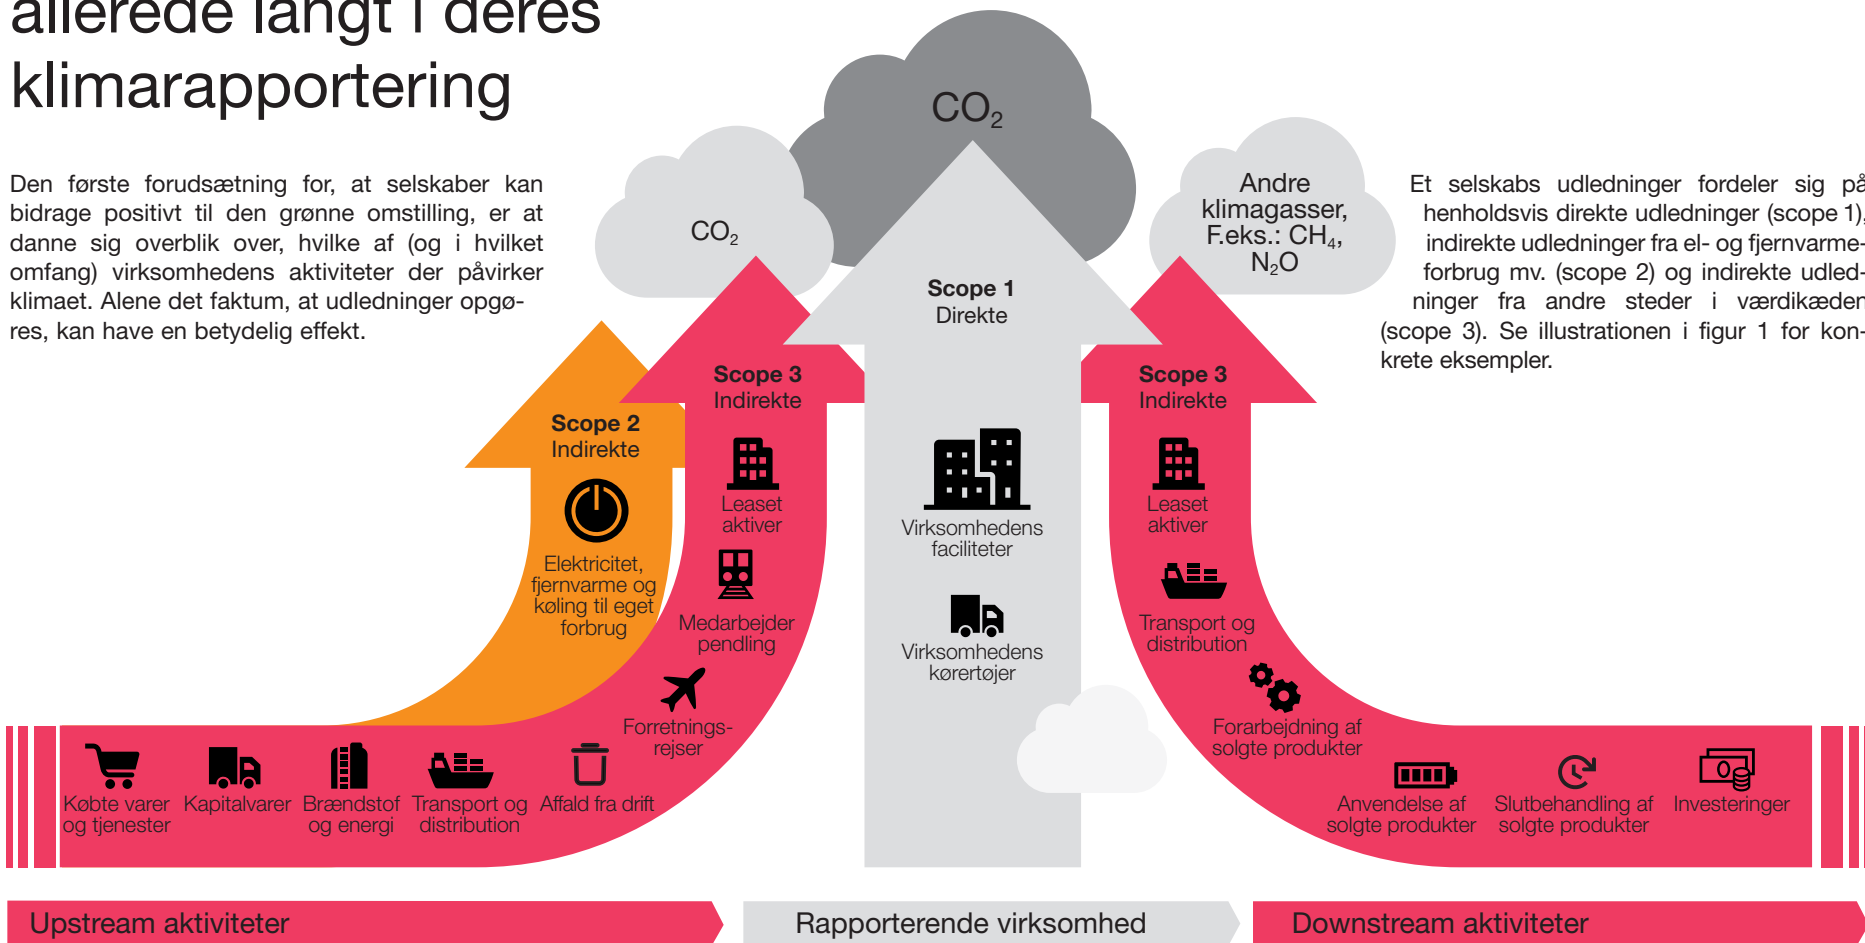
allerede langt i deres klimarapportering

Den første forudsætning for, at selskaber kan bidrage positivt til den grønne omstilling, er at danne sig overblik over, hvilke af (og i hvilket omfang) virksomhedens aktiviteter der påvirker klimaet. Alene det faktum, at udledninger opgøres, kan have en betydelig effekt.

$CO_2$

$CO_2$

Andre klimagasser, F.eks.: $CH_4$, $N_2O$

Et selskabs udledninger fordeler sig på henholdsvis direkte udledninger (scope 1), indirekte udledninger fra el- og fjernvarmeforbrug mv. (scope 2) og indirekte udledninger fra andre steder i værdikæden (scope 3). Se illustrationen i figur 1 for konkrete eksempler.

Scope 1
Direkte

Virksomhedens faciliteter

Virksomhedens kørertøjer

Scope 2
Indirekte

Elektricitet, fjernvarme og køling til eget forbrug

Scope 3
Indirekte

Leaset aktiver

Medarbejder pendling

Forretnings-rejser

Scope 3
Indirekte

Leaset aktiver

Transport og distribution

Forarbejdning af solgte produkter

Købte varer og tjenester

Kapitalvarer

Brændstof og energi

Transport og distribution

Affald fra drift

Anvendelse af solgte produkter

Slutbehandling af solgte produkter

Investeringer

Upstream aktiviteter

Rapporterende virksomhed

Downstream aktiviteter